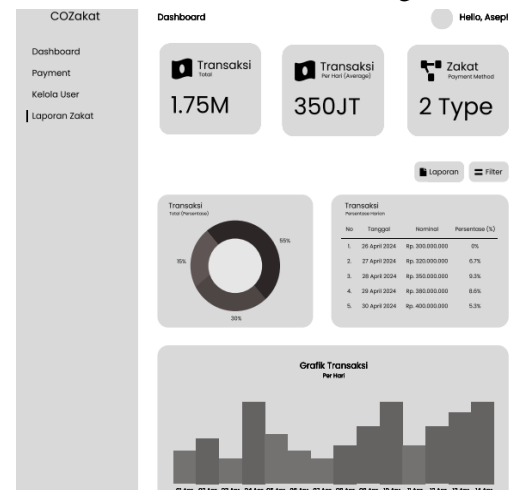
COZakat

Dashboard
Payment
Kelola User
Laporan Zakat

Dashboard

Hello, Asep!

Transaksi
Total
1.75M

Transaksi
Per Hari (Average)
350JT

Zakat
Payment Method
2 Type

Laporan
Filter

Transaksi
Total (Persentase)

55%
15%
30%

Transaksi
Persentase Harian

| No | Tanggal | Nominal | Persentase (%) |
|---|---|---|---|
| 1. | 26 April 2024 | Rp. 300.000.000 | 0% |
| 2. | 27 April 2024 | Rp. 320.000.000 | 6.7% |
| 3. | 28 April 2024 | Rp. 350.000.000 | 9.3% |
| 4. | 29 April 2024 | Rp. 380.000.000 | 8.6% |
| 5. | 30 April 2024 | Rp. 400.000.000 | 5.3% |

Grafik Transaksi
Per Hari

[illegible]